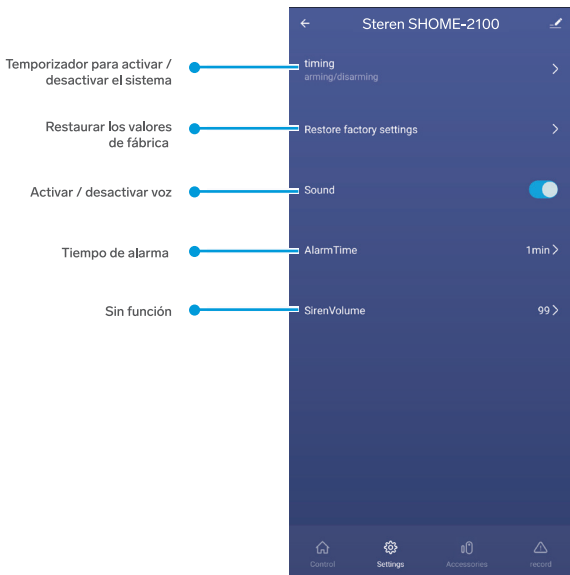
Steren SHOME-2100

Temporizador para activar / desactivar el sistema

timing
arming/disarming

Restaurar los valores de fábrica

Restore factory settings

Activar / desactivar voz

Sound

Tiempo de alarma

AlarmTime 1min

Sin función

SirenVolume 99

Control Settings Accessories record